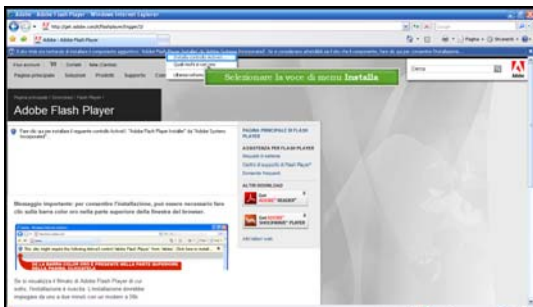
Adobe - Adobe Flash Player - Windows Internet Explorer

Adobe - Adobe Flash Player

Selezionare la voce di menu Installa

Adobe Flash Player

Fare clic qui per installare il seguente controllo ActiveX: "Adobe Flash Player Installer" da "Adobe Systems Incorporated".

PAGINA PRINCIPALE DI FLASH PLAYER

ASSISTENZA PER FLASH PLAYER

ALTRI DOWNLOAD

Messaggio importante: per consentire l'installazione, può essere necessario fare clic sulla barra color oro nella parte superiore della finestra del browser.

SE LA BARRA COLOR ORO È PRESENTE NELLA PARTE SUPERIORE DELLA PAGINA, CLICCARLA

Se si visualizza il filmato di Adobe Flash Player sul vostro, l'installazione è riuscita. L'installazione dovrebbe impiegare da uno a due minuti con un modem a 56k